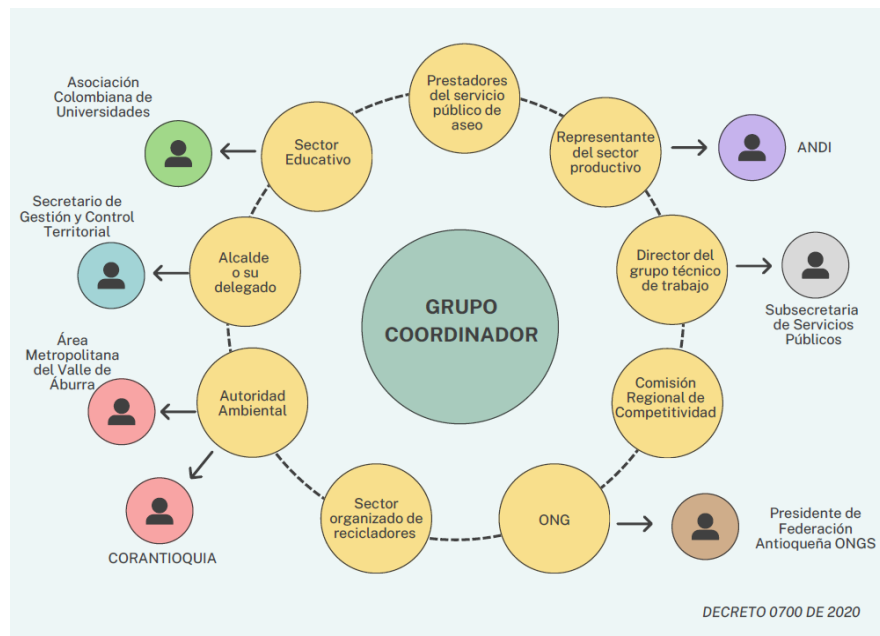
GRUPO COORDINADOR

Prestadores del servicio público de aseo

Representante del sector productivo

ANDI

Director del grupo técnico de trabajo

Subsecretaria de Servicios Públicos

Comisión Regional de Competitividad

ONG

Presidente de Federación Antioqueña ONGS

Sector organizado de recicladores

Autoridad Ambiental

Área Metropolitana del Valle de Áburra

CORANTIOQUIA

Alcalde o su delegado

Secretario de Gestión y Control Territorial

Sector Educativo

Asociación Colombiana de Universidades

DECRETO 0700 DE 2020